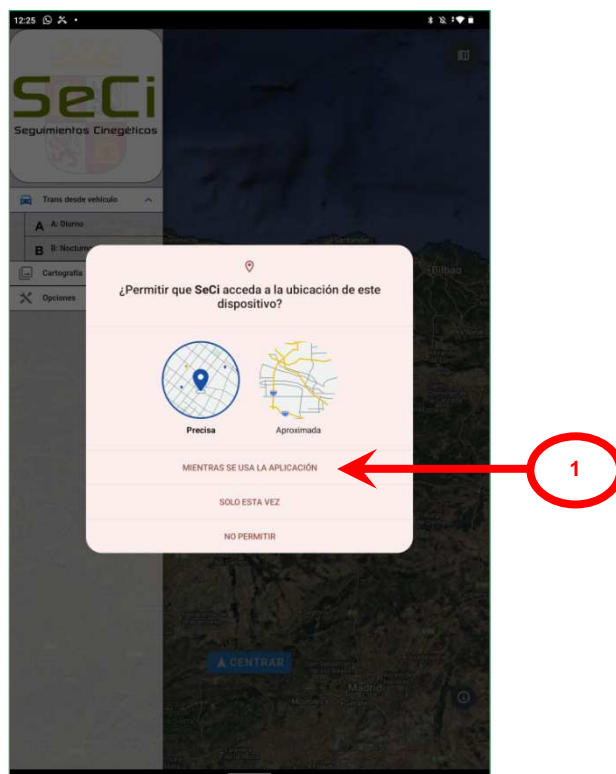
12:25

SeCi
Seguimientos Cinegéticos

Trans desde vehículo
A A: Diurno
B B: Noctur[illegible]
Cartografía
Opciones

Bilbao

¿Permitir que SeCi acceda a la ubicación de este dispositivo?

Precisa
Aproximada

MIENTRAS SE USA LA APLICACIÓN
SOLO ESTA VEZ
NO PERMITIR

1

CENTRAR

Madrid